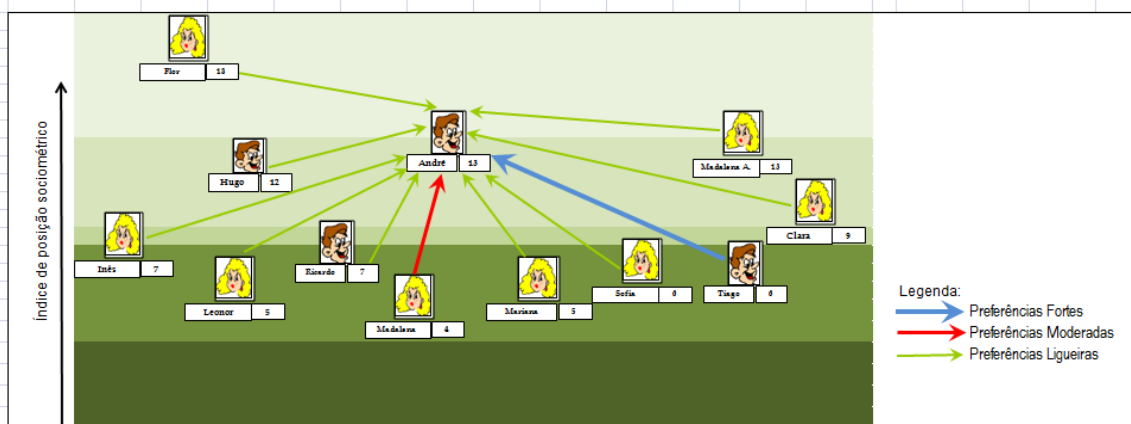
Índice de posição sociométrico

| Flor | 18 |

| André | 13 |

| Hugo | 12 |

| Madalena A. | 13 |

| Clara | 9 |

| Inês | 7 |

| Ricardo | 7 |

| Leonor | 5 |

| Madalena | 4 |

| Mariana | 5 |

| Sofia | 6 |

| Tiago | 6 |

Legenda:
Preferências Fortes
Preferências Moderadas
Preferências Ligueiras